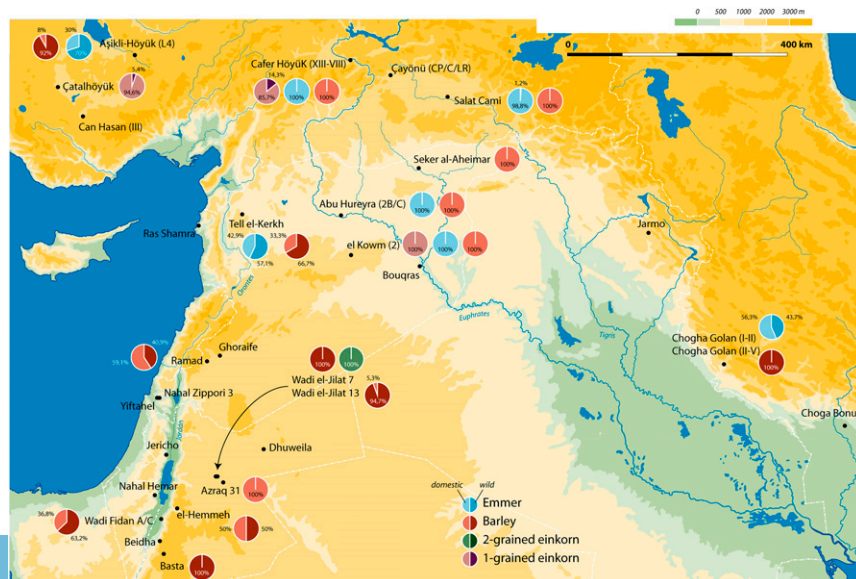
0 500 1000 2000 3000 m

0 400 km

8% 92% 30% Aşikli-Höyük (L4)
Çatalhöyük 5,4% 94,6%
Can Hasan (III)
Cafer Höyük (XIII-VIII) 14,3% 85,7% 100% 100%
Çayönü (CP/C/LR)
Salat Cami 1,2% 98,8% 100%
Seker al-Aheimar 100%
Abu Hureyra (2B/C) 100% 100%
Tell el-Kerkh 42,9% 57,1% 33,3% 66,7%
Ras Shamra
el Kowm (2) 100% 100% 100%
Bouqras
Jarmo
Orontes
Euphrates
Tigris
Chogha Golan (I-II) 56,3% 43,7%
Chogha Golan (II-V) 100%
40,9% 59,1%
Ramad
Ghoraife
Wadi el-Jilat 7 100% 100%
Wadi el-Jilat 13 5,3% 94,7%
Nahal Zippori 3
Yiftahel
Choga Bonut
Jericho
Jordan
Dhuweila
Nahal Hemar
Azraq 31 100%
36,8% 63,2% Wadi Fidan A/C
el-Hemmeh 50% 50%
Beidha
Basta 100%

domestic wild
Emmer
Barley
2-grained einkorn
1-grained einkorn